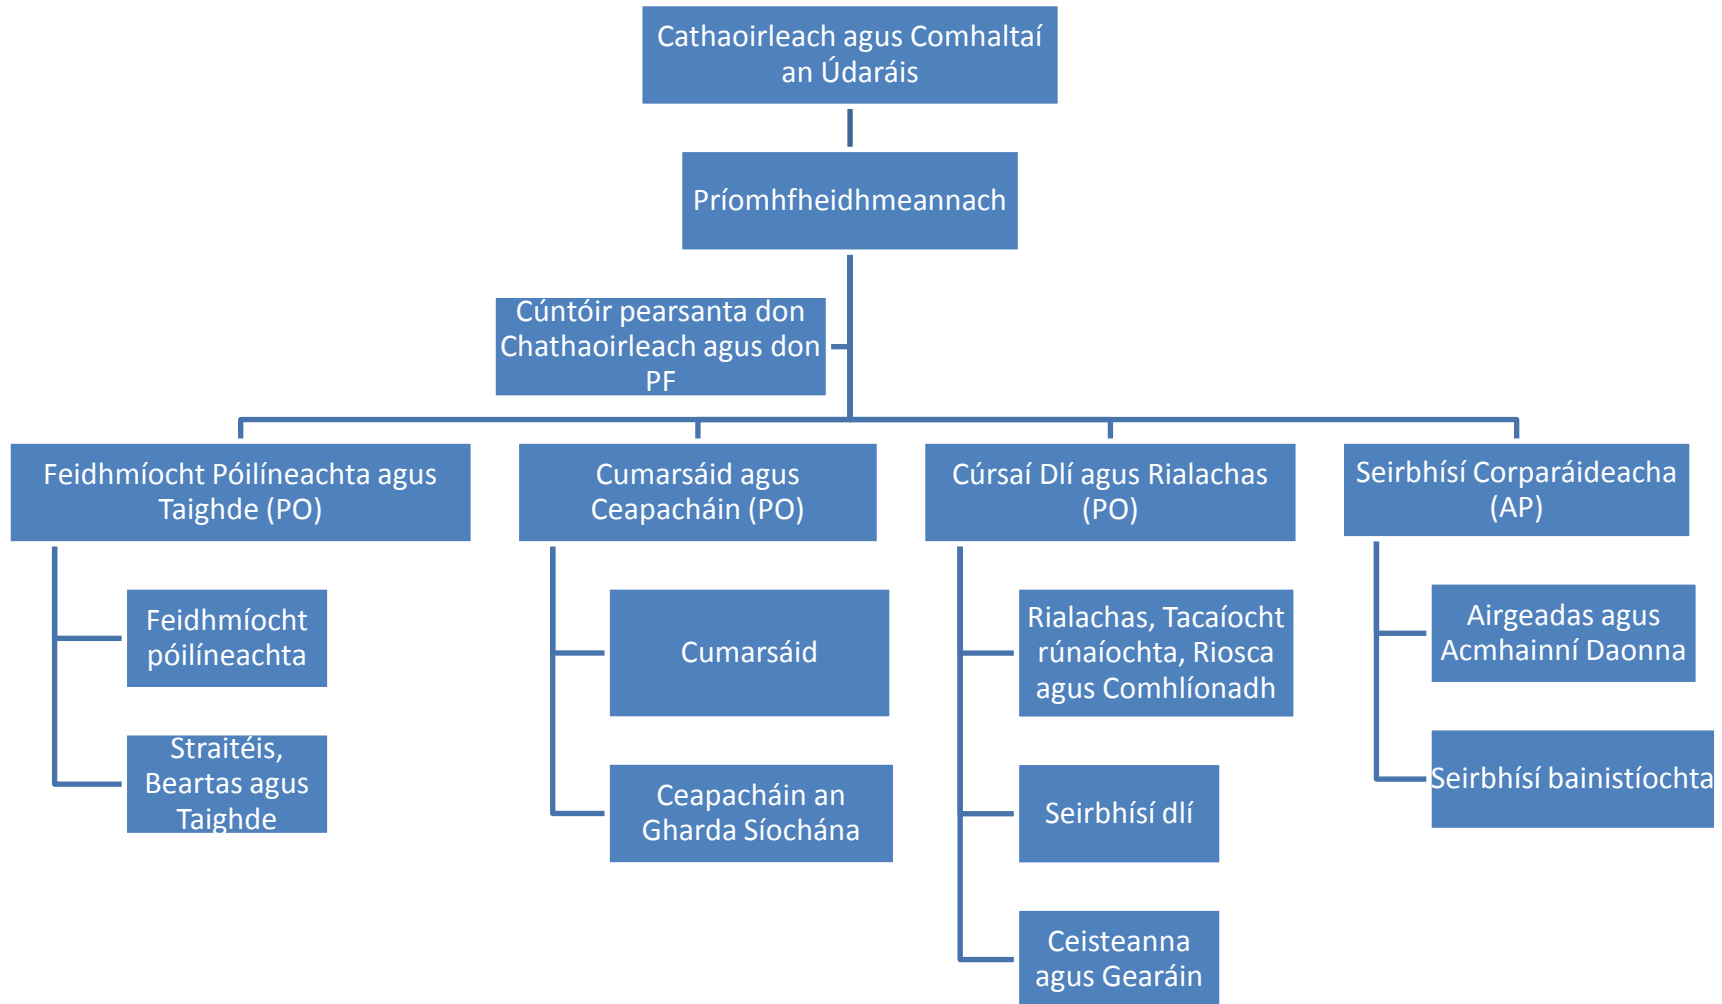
Cathaoirleach agus Comhaltaí an Údaráis

Príomhfheidhmeannach

Cúntóir pearsanta don Chathaoirleach agus don PF

Feidhmíocht Póilíneachta agus Taighde (PO)

Feidhmíocht póilíneachta

Straitéis, Beartas agus Taighde

Cumarsáid agus Ceapacháin (PO)

Cumarsáid

Ceapacháin an Gharda Síochána

Cúrsaí Dlí agus Rialachas (PO)

Rialachas, Tacaíocht rúnaíochta, Riosca agus Comhlíonadh

Seirbhísí dlí

Ceisteanna agus Gearáin

Seirbhísí Corparáideacha (AP)

Airgeadas agus Acmhainní Daonna

Seirbhísí bainistíochta